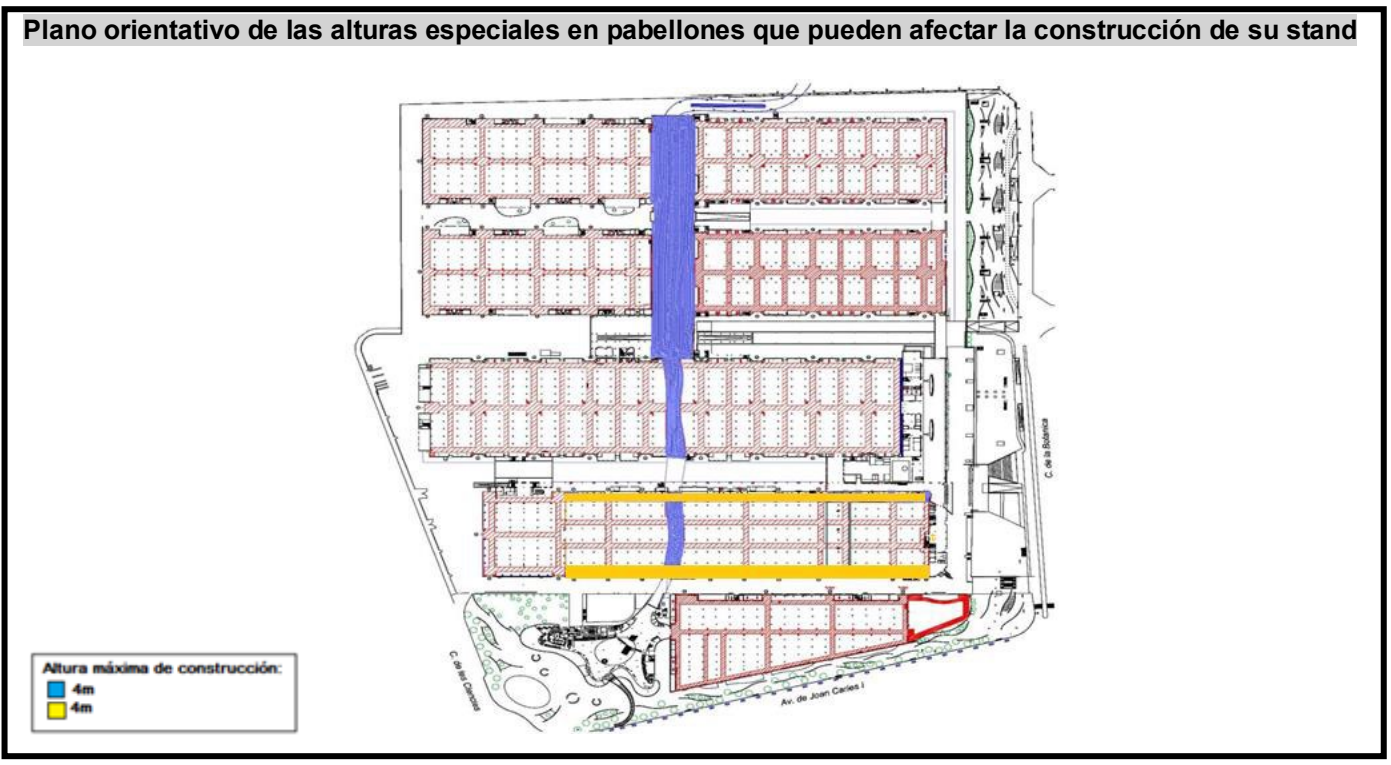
Plano orientativo de las alturas especiales en pabellones que pueden afectar la construcción de su stand

C. de la Botànica

C. de les Ciències

Av. de Joan Carles I

Altura máxima de construcción:
4m
4m